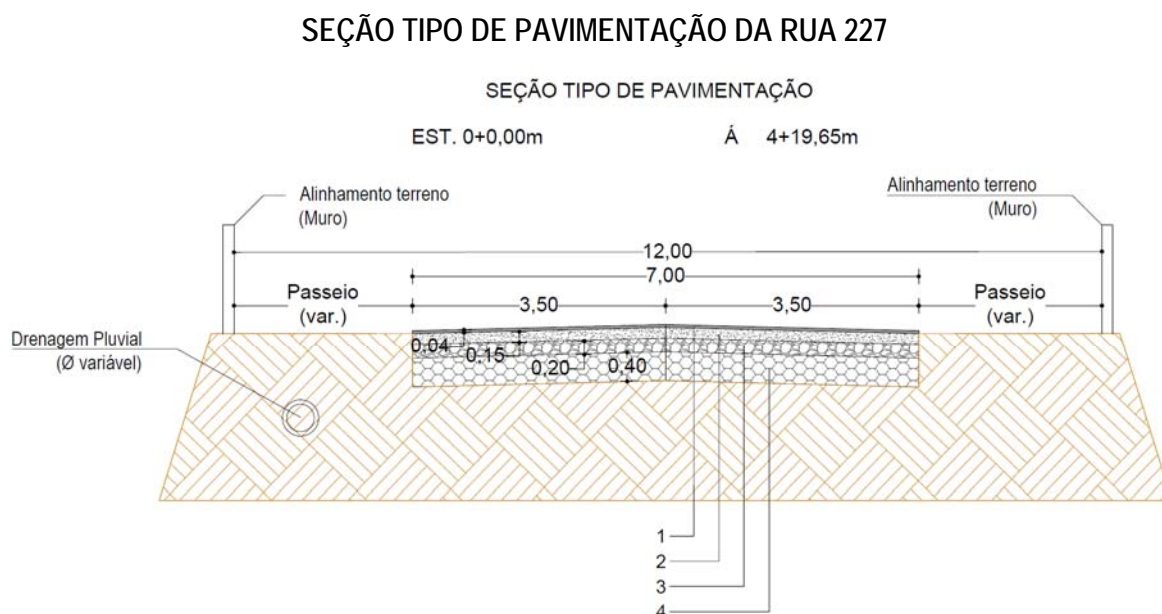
SEÇÃO TIPO DE PAVIMENTAÇÃO DA RUA 227

SEÇÃO TIPO DE PAVIMENTAÇÃO

EST. 0+0,00m Á 4+19,65m

Alinhamento terreno (Muro)

Alinhamento terreno (Muro)

12,00

7,00

Passeio (var.)

3,50

3,50

Passeio (var.)

Drenagem Pluvial (Ø variável)

0,04

0,15

0,20

0,40

1

2

3

4